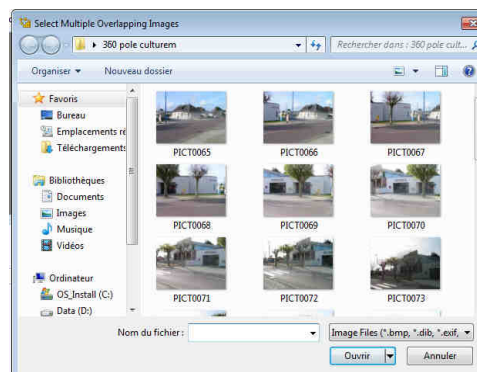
Select Multiple Overlapping Images

360 pole culturem

Rechercher dans : 360 pole cult...

Organiser ▾ Nouveau dossier

Favoris
Bureau
Emplacements ré
Téléchargements

Bibliothèques
Documents
Images
Musique
Vidéos

Ordinateur
OS_Install (C:)
Data (D:)

PICT0065 PICT0066 PICT0067
PICT0068 PICT0069 PICT0070
PICT0071 PICT0072 PICT0073

Nom du fichier :
Image Files (*.bmp, *.dib, *.exif,
Ouvrir
Annuler